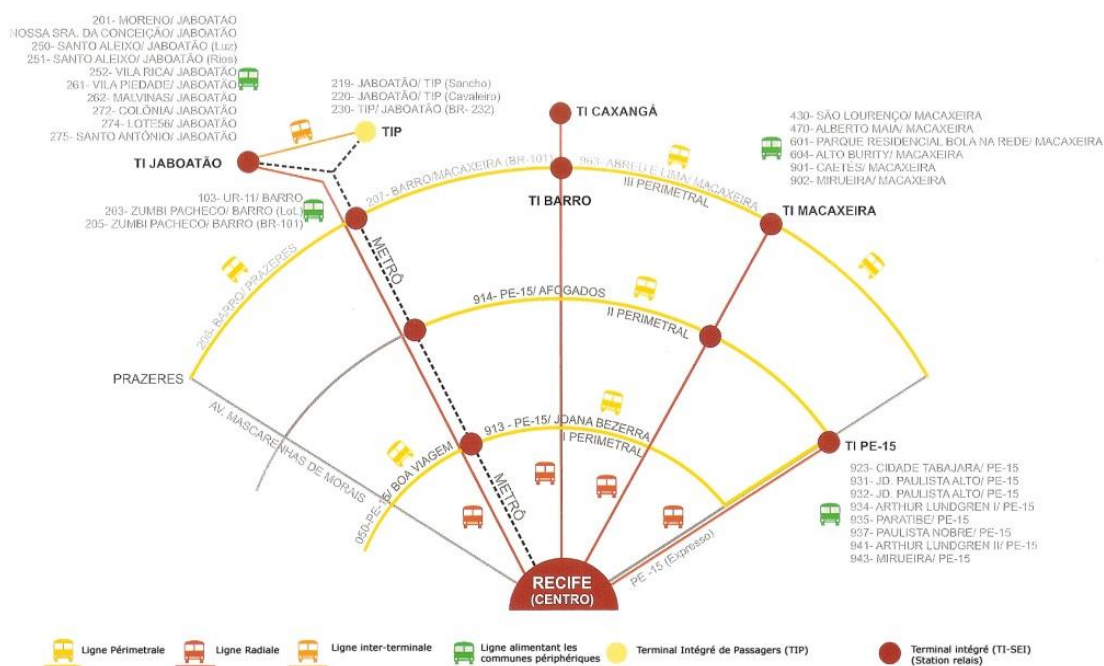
201- MORENO/ JABOATÃO
NOSSA SRA. DA CONCEIÇÃO/ JABOATÃO
250- SANTO ALEIXO/ JABOATÃO (Luz)
251- SANTO ALEIXO/ JABOATÃO (Rios)
252- VILA RICA/ JABOATÃO
261- VILA PIEDADE/ JABOATÃO
262- MALVINAS/ JABOATÃO
272- COLÔNIA/ JABOATÃO
274- LOTE56/ JABOATÃO
275- SANTO ANTÔNIO/ JABOATÃO

219- JABOATÃO/ TIP (Sancho)
220- JABOATÃO/ TIP (Cavaleiro)
230- TIP/ JABOATÃO (BR- 232)

TIP

TI JABOATÃO

TI CAXANGÁ

430- SÃO LOURENÇO/ MACAXEIRA
470- ALBERTO MAIA/ MACAXEIRA
601- PARQUE RESIDENCIAL BOLA NA REDE/ MACAXEIRA
604- ALTO BURITY/ MACAXEIRA
901- CAETÉS/ MACAXEIRA
902- MIRUEIRA/ MACAXEIRA

207- BARRO/MACAXEIRA (BR-101)
063- ABREU E LIMA/ MACAXEIRA
III PERIMETRAL

TI BARRO

TI MACAXEIRA

103- UR-11/ BARRO
203- ZUMBI PACHECO/ BARRO (LoL)
205- ZUMBI PACHECO/ BARRO (BR-101)

METRÔ

204- BARRO/ PRAZERES

914- PE-15/ AFOGADOS
II PERIMETRAL

PRAZERES

AV. MASCARENHAS DE MORAIS

913 - PE-15/ JOANA BEZERRA
I PERIMETRAL

TI PE-15

923- CIDADE TABAJARA/ PE-15
931- JD. PAULISTA ALTO/ PE-15
932- JD. PAULISTA ALTO/ PE-15
934- ARTHUR LUNDGREN I/ PE-15
935- PARATIBE/ PE-15
937- PAULISTA NOBRE/ PE-15
941- ARTHUR LUNDGREN II/ PE-15
943- MIRUEIRA/ PE-15

050- PE-15/ BOA VIAGEM

METRÔ

PE -15 (Expresso)

RECIFE
(CENTRO)

Ligne Périmetrale
Ligne Radiale
Ligne inter-terminale
Ligne alimentant les communes périphéiques
Terminal Intégré de Passagers (TIP)
Terminal intégré (TI-SEI) (Station relais)